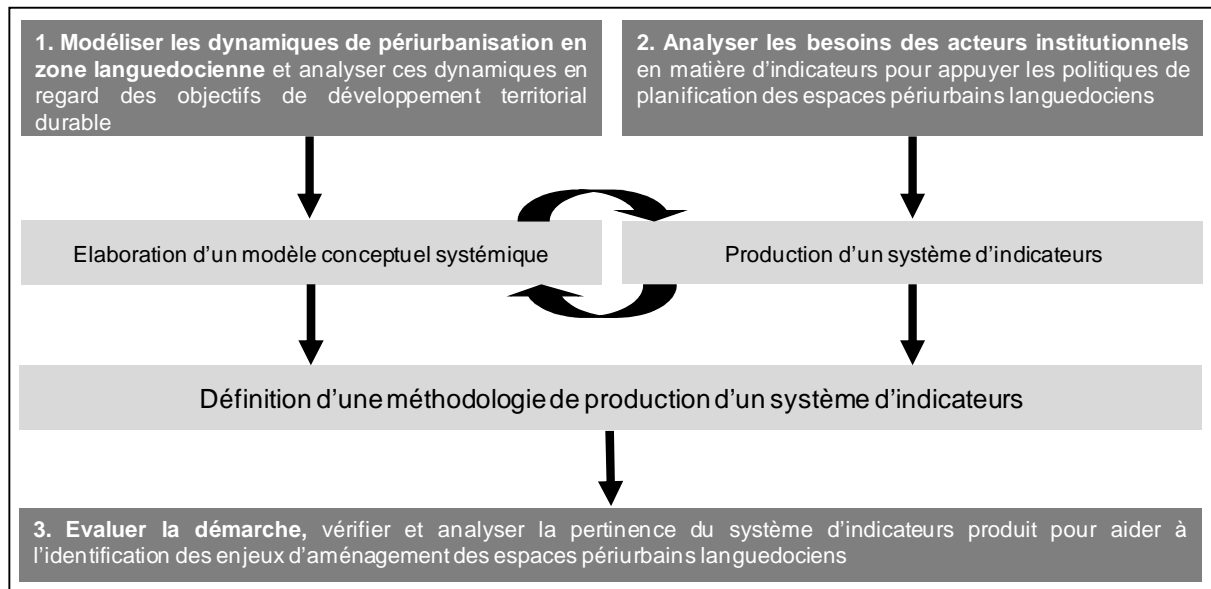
**1. Modéliser les dynamiques de périurbanisation en zone languedocienne** et analyser ces dynamiques en regard des objectifs de développement territorial durable

**2. Analyser les besoins des acteurs institutionnels** en matière d'indicateurs pour appuyer les politiques de planification des espaces périurbains languedociens

Elaboration d'un modèle conceptuel systémique

Production d'un système d'indicateurs

Définition d'une méthodologie de production d'un système d'indicateurs

**3. Evaluer la démarche,** vérifier et analyser la pertinence du système d'indicateurs produit pour aider à l'identification des enjeux d'aménagement des espaces périurbains languedociens